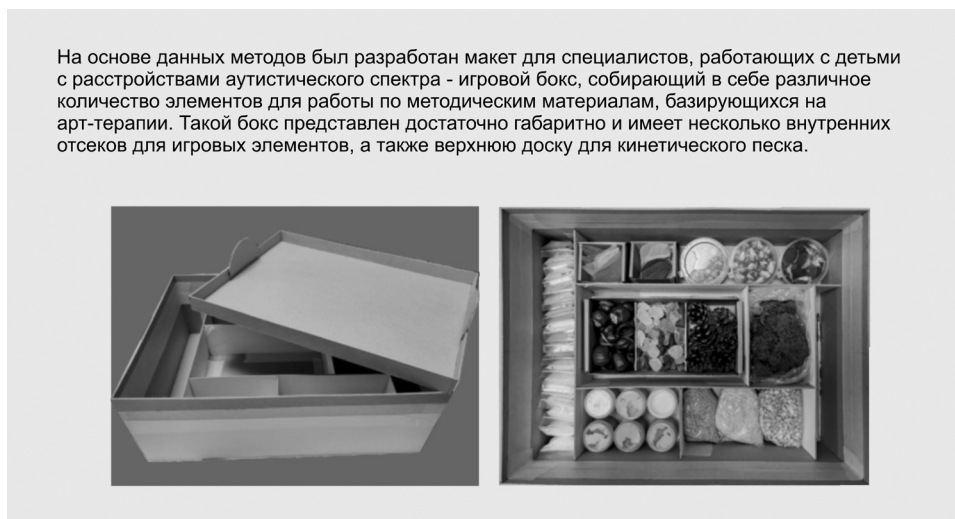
На основе данных методов был разработан макет для специалистов, работающих с детьми с расстройствами аутистического спектра - игровой бокс, собирающий в себе различное количество элементов для работы по методическим материалам, базирующихся на арт-терапии. Такой бокс представлен достаточно габаритно и имеет несколько внутренних отсеков для игровых элементов, а также верхнюю доску для кинетического песка.